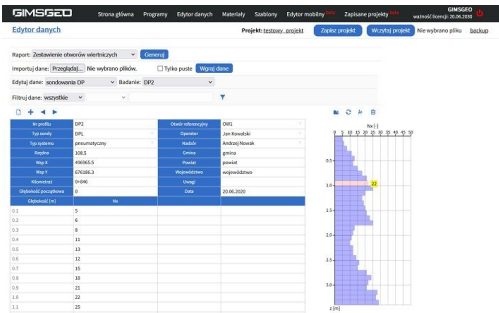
GIMSGEO Strona główna Programy Edytor danych Materiały Szablony Edytor mobilny NEW Zapisane projekty NEW GIMSGEO ważność licencji: 20.06.2030

Edytor danych

Projekt: testowy_projekt Zapisz projekt Wczytaj projekt Nie wybrano pliku backup

Raport: Zestawienie otworów wiertniczych Generuj

Importuj dane: Przeglądaj... Nie wybrano plików. Tylko puste Wgraj dane

Edytuj dane: sondowanie DP Badanie: DP2

Filtruj dane: wszystkie

| Nr profilu | DP2 | Otwór referencyjny | OW1 |
|---|---|---|---|
| Typ sondy | DPL | Operator | Jan Kowalski |
| Typ systemu | pneumatyczny | Nadzór | Andrzej Nowak |
| Rzędna | 108.5 | Gmina | gmina |
| Wsp X | 496965.5 | Powiat | powiat |
| Wsp Y | 676186.3 | Województwo | województwo |
| Kilometraż | 0+946 | Uwagi | |
| Głębokość początkowa | 0 | Data | 20.06.2020 |

| Głębokość [m] | N10 |
|---|---|
| 0.1 | 5 |
| 0.2 | 6 |
| 0.3 | 8 |
| 0.4 | 11 |
| 0.5 | 13 |
| 0.6 | 12 |
| 0.7 | 15 |
| 0.8 | 18 |
| 0.9 | 21 |
| 1.0 | 22 |
| 1.1 | 25 |

N10 [-]
0 5 10 15 20 25 30 35 40 45 50
0.5
1.0
1.5
2.0
2.5
3.0
3.5
22
z [m]